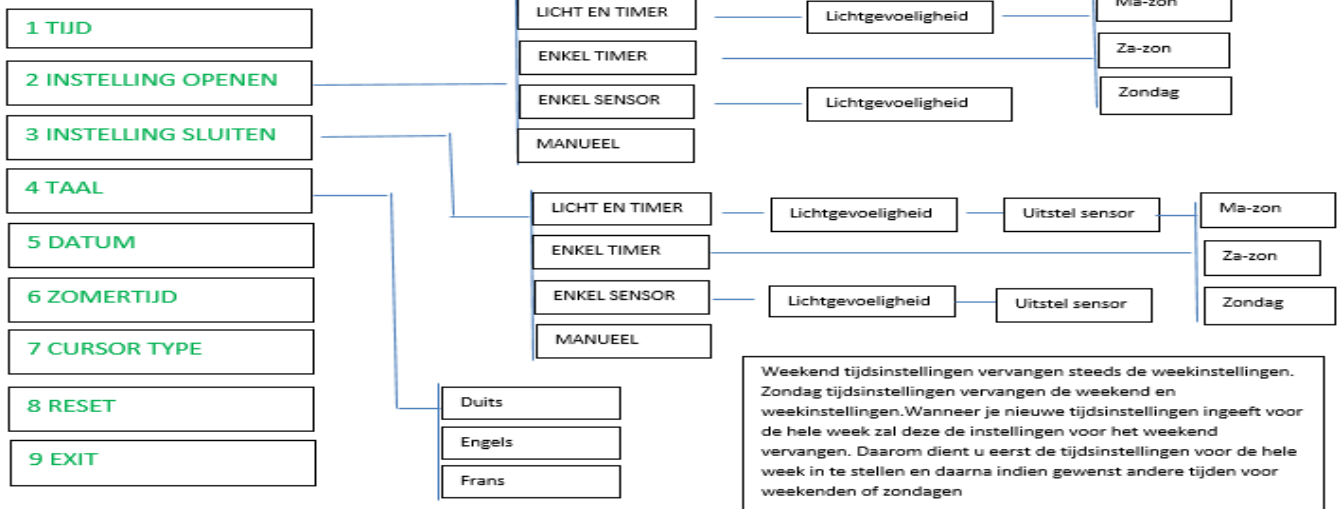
1 TIJD

2 INSTELLING OPENEN

3 INSTELLING SLUITEN

4 TAAL

5 DATUM

6 ZOMERTIJD

7 CURSOR TYPE

8 RESET

9 EXIT

LICHT EN TIMER

Lichtgevoeligheid

Ma-zon

ENKEL TIMER

Za-zon

ENKEL SENSOR

Lichtgevoeligheid

Zondag

MANUEEL

LICHT EN TIMER

Lichtgevoeligheid

Uitstel sensor

Ma-zon

ENKEL TIMER

Za-zon

ENKEL SENSOR

Lichtgevoeligheid

Uitstel sensor

Zondag

MANUEEL

Duits

Engels

Frans

Weekend tijdsinstellingen vervangen steeds de weekinstellingen. Zondag tijdsinstellingen vervangen de weekend en weekinstellingen.Wanneer je nieuwe tijdsinstellingen ingeeft voor de hele week zal deze de instellingen voor het weekend vervangen. Daarom dient u eerst de tijdsinstellingen voor de hele week in te stellen en daarna indien gewenst andere tijden voor weekenden of zondagen